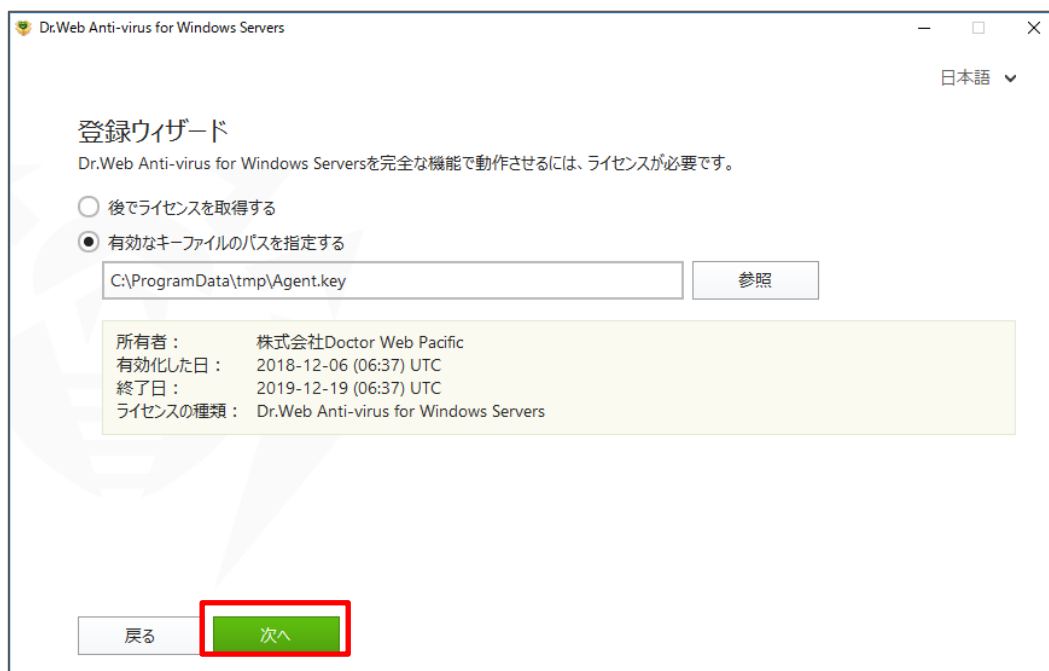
Dr.Web Anti-virus for Windows Servers

日本語

登録ウィザード

Dr.Web Anti-virus for Windows Serversを完全な機能で動作させるには、ライセンスが必要です。

後でライセンスを取得する

有効なキーファイルのパスを指定する

C:\ProgramData\tmp\Agent.key

参照

| 所有者： | 株式会社Doctor Web Pacific |
|---|---|
| 有効化した日： | 2018-12-06 (06:37) UTC |
| 終了日： | 2019-12-19 (06:37) UTC |
| ライセンスの種類： | Dr.Web Anti-virus for Windows Servers |

戻る

次へ